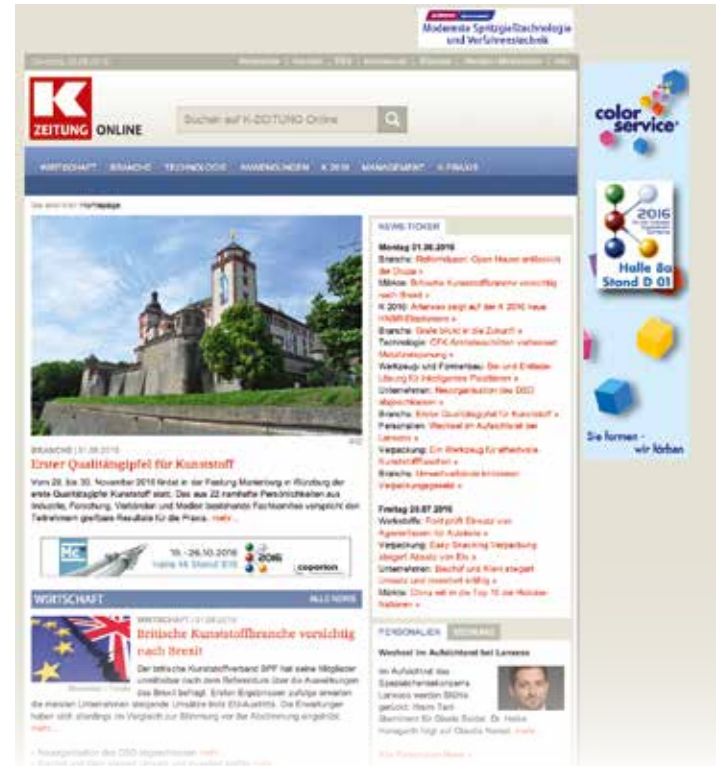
Moderne Spritzgießtechnologie und Verfahrenstechnik

K
ZEITUNG ONLINE

Suchen auf K-ZEITUNG Online

WIRTSCHAFT BRANCHE TECHNOLOGIE ANWENDUNGEN K 2016 MANAGEMENT K-FRAUEN

Sie sind hier: Homepage

BRANCHE | 01.08.2016
Erster Qualitätsgipfel für Kunststoff

Vom 29. bis 30. November 2016 findet in der Festung Marienberg in Würzburg der erste Qualitätsgipfel Kunststoff statt. Das aus 22 namhafte Persönlichkeiten aus Industrie, Forschung, Verbänden und Medien bestehende Fachkomitee verspricht den Teilnehmern greifbare Resultate für die Praxis. mehr »

19. - 26.10.2016
Halle 14 Stand B16
2016

WIRTSCHAFT

WIRTSCHAFT | 01.08.2016
Britische Kunststoffbranche vorsichtig nach Brexit

Der britische Kunststoffverband BPF hat seine Mitglieder unmittelbar nach dem Referendum über die Auswirkungen des Brexit befragt. Erstes Ergebnis: ... mehr »

NEWS-TICKER

Montag 01.08.2016

Freitag 29.07.2016

PERSONALIEN

Wechsel im Aufsichtsrat bei Lanxess

color service

2016
Halle 8a
Stand D 01

Sie formen - wir färben